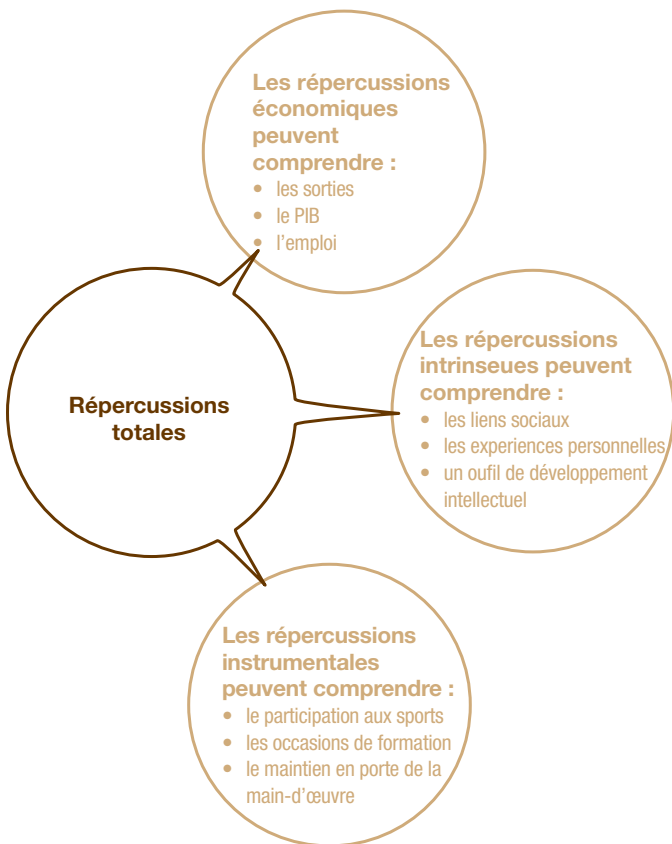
Les répercussions économiques peuvent comprendre :
- les sorties
- le PIB
- l'emploi

Répercussions totales

Les répercussions intrinseues peuvent comprendre :
- les liens sociaux
- les experiences personnelles
- un oufil de développement intellectuel

Les répercussions instrumentales peuvent comprendre :
- le participation aux sports
- les occasions de formation
- le maintien en porte de la main-d'œuvre